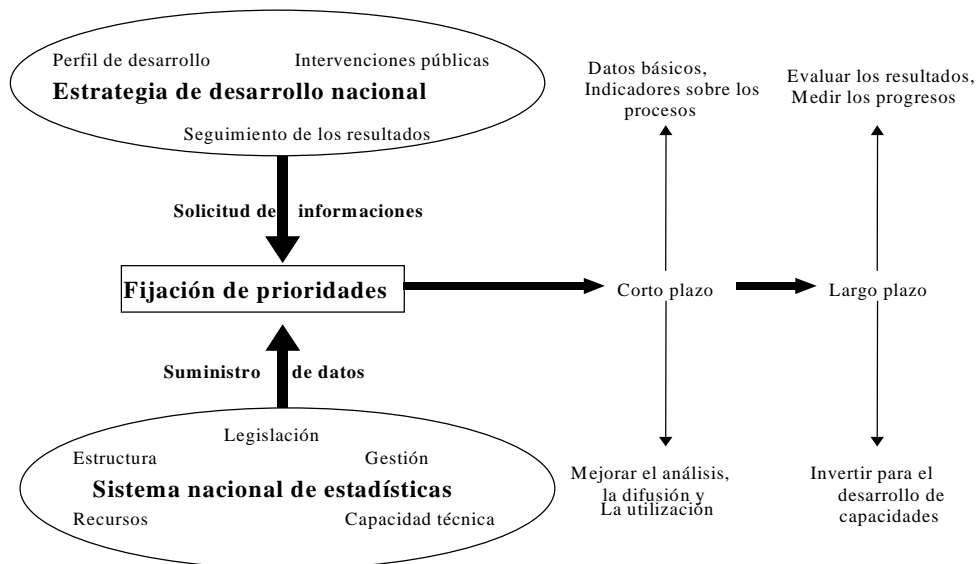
Perfil de desarrollo

Intervenciones públicas

Estrategia de desarrollo nacional

Seguimiento de los resultados

Solicitud de informaciones

Fijación de prioridades

Suministro de datos

Legislación

Estructura

Gestión

Sistema nacional de estadísticas

Recursos

Capacidad técnica

Datos básicos, Indicadores sobre los procesos

Corto plazo

Mejorar el análisis, la difusión y La utilización

Evaluar los resultados, Medir los progresos

Largo plazo

Invertir para el desarrollo de capacidades